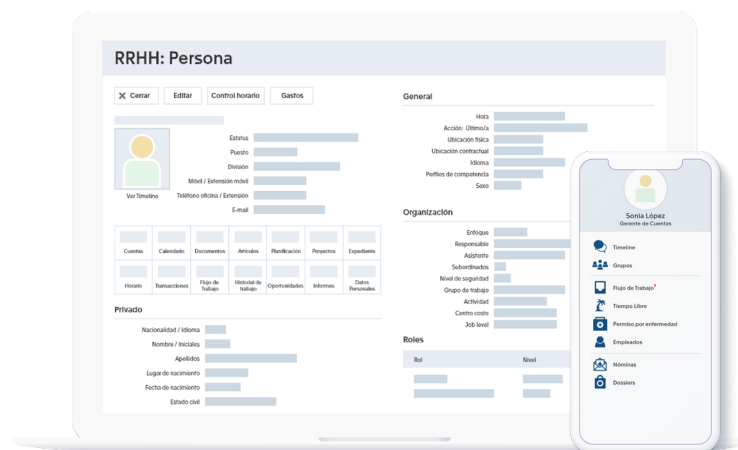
RRHH: Persona

Cerrar
Editar
Control horario
Gastos

Ver Timeline

Estatus
Puesto
División
Móvil / Extensión móvil
Teléfono oficina / Extensión
E-mail

| Cuentas | Calendario | Documentos | Artículos | Planificación | Proyectos | Expediente |
|---|---|---|---|---|---|---|
| Horario | Transacciones | Flujo de Trabajo | Historial de trabajo | Oportunidades | Informes | Datos Personales |

Privado

Nacionalidad / Idioma
Nombre / Iniciales
Apellidos
Lugar de nacimiento
Fecha de nacimiento
Estado civil

General

Hora
Acción: Último/a
Ubicación física
Ubicación contractual
Idioma
Perfiles de competencia
Sexo

Organización

Enfoque
Responsable
Asistente
Subordinados
Nivel de seguridad
Grupo de trabajo
Actividad
Centro coste
Job level

Roles

| Rol | Nivel |
|---|---|

Sonia López
Gerente de Cuentas

Timeline
Grupos
Flujo de Trabajo
Tiempo Libre
Permiso por enfermedad
Empleados
Nóminas
Dossiers